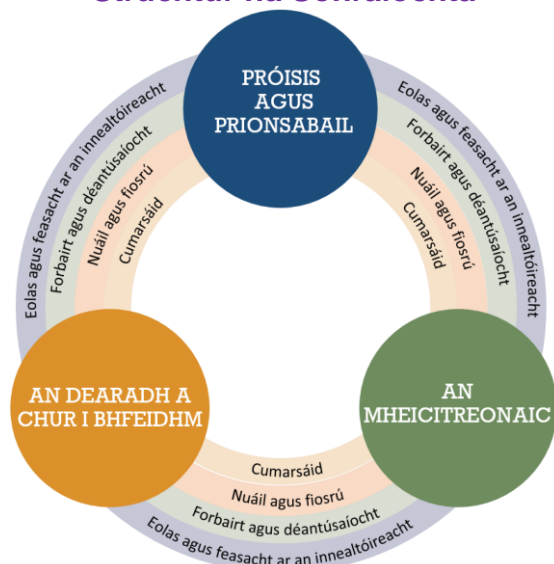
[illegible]

PRÓISIS AGUS PRIONSABAIL

Eolas agus feasacht ar an innealtóireacht
Forbairt agus déantúsaíocht
Nuáil agus fiosrú
Cumarsáid

Eolas agus feasacht ar an innealtóireacht
Forbairt agus déantúsaíocht
Nuáil agus fiosrú
Cumarsáid

AN DEARADH A CHUR I BHFEIDHM

AN MHEICITREONAIC

Cumarsáid
Nuáil agus fiosrú
Forbairt agus déantúsaíocht
Eolas agus feasacht ar an innealtóireacht